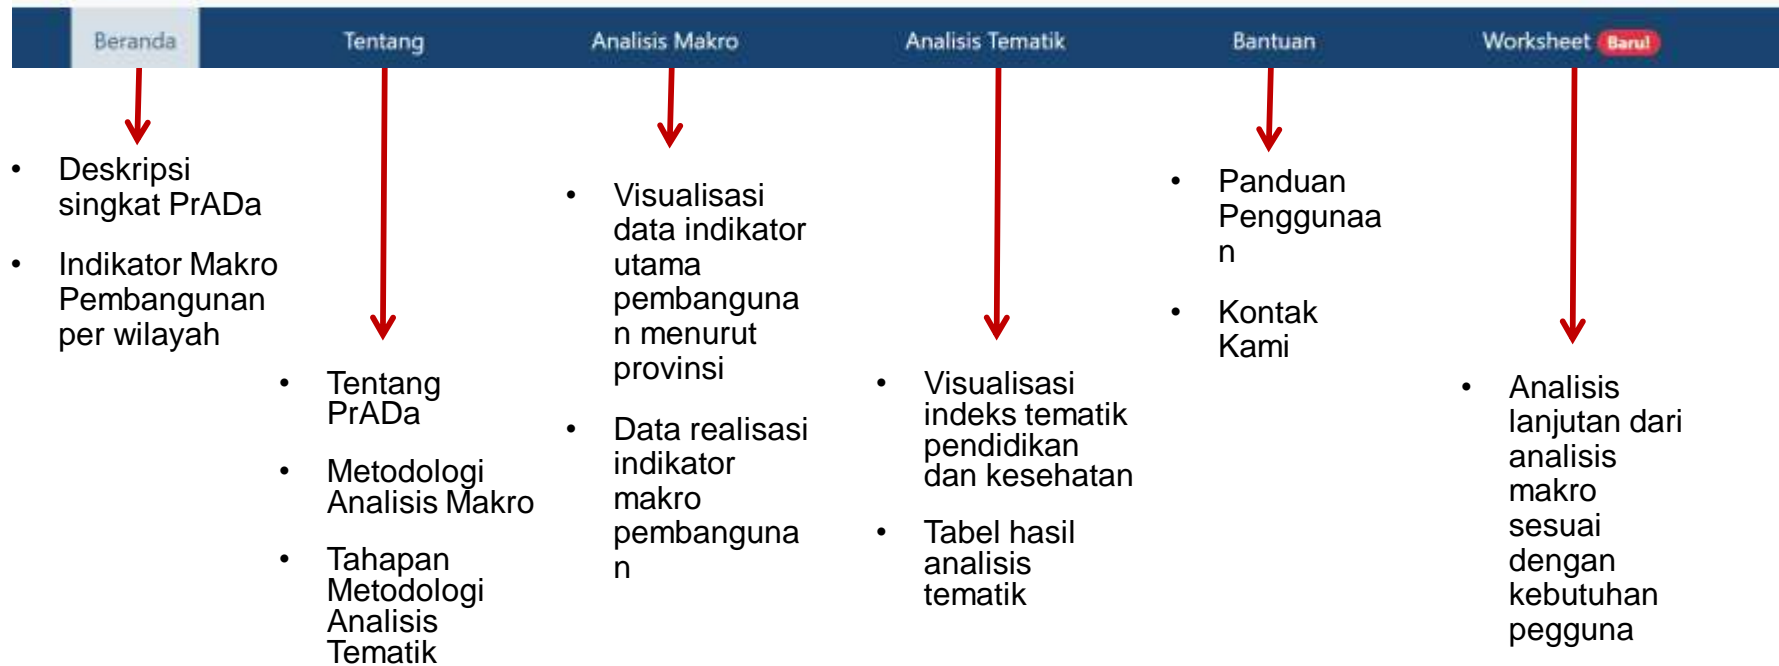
Beranda Tentang Analisis Makro Analisis Tematik Bantuan Worksheet Baru!

- Deskripsi singkat PrADa
- Indikator Makro Pembangunan per wilayah

- Tentang PrADa
- Metodologi Analisis Makro
- Tahapan Metodologi Analisis Tematik

- Visualisasi data indikator utama pembangunan menurut provinsi
- Data realisasi indikator makro pembangunan

- Visualisasi indeks tematik pendidikan dan kesehatan
- Tabel hasil analisis tematik

- Panduan Penggunaan
- Kontak Kami

- Analisis lanjutan dari analisis makro sesuai dengan kebutuhan pegguna